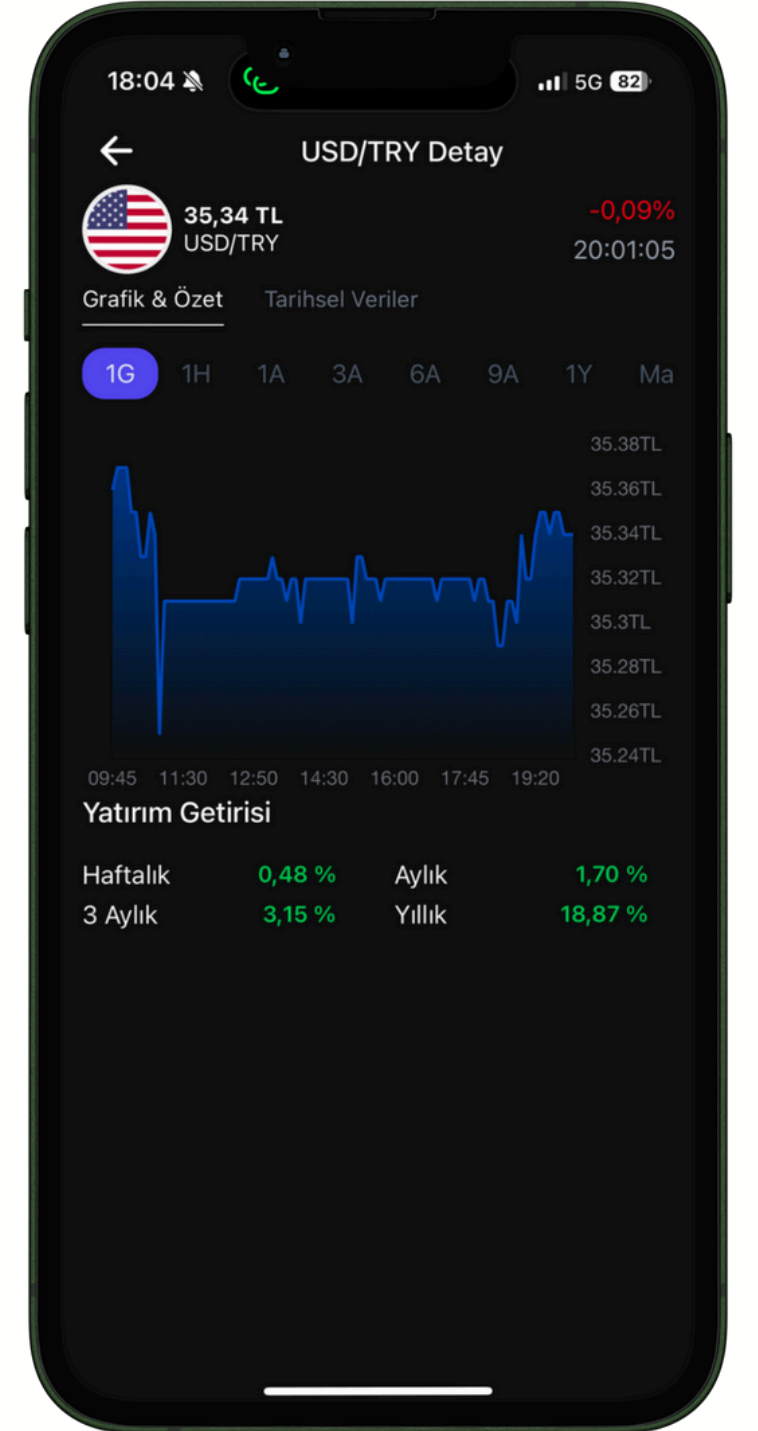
18:04 5G 82

USD/TRY Detay

35,34 TL
USD/TRY

-0,09%
20:01:05

Grafik & Özet Tarihsel Veriler

1G 1H 1A 3A 6A 9A 1Y Ma

35.38TL
35.36TL
35.34TL
35.32TL
35.3TL
35.28TL
35.26TL
35.24TL

09:45 11:30 12:50 14:30 16:00 17:45 19:20

Yatırım Getirisi

| Haftalık | 0,48 % | Aylık | 1,70 % |
|---|---|---|---|
| 3 Aylık | 3,15 % | Yıllık | 18,87 % |